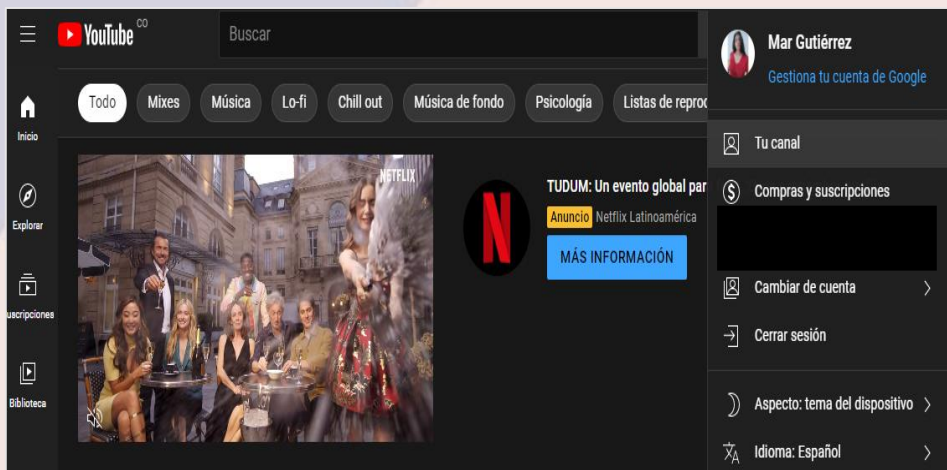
YouTube CO

Buscar

Inicio

Explorar

uscripciones

Biblioteca

Todo

Mixes

Música

Lo-fi

Chill out

Música de fondo

Psicología

Listas de reprod

NETFLIX

TUDUM: Un evento global par

Anuncio Netflix Latinoamérica

MÁS INFORMACIÓN

Mar Gutiérrez

Gestiona tu cuenta de Google

Tu canal

Compras y suscripciones

Cambiar de cuenta

Cerrar sesión

Aspecto: tema del dispositivo

Idioma: Español